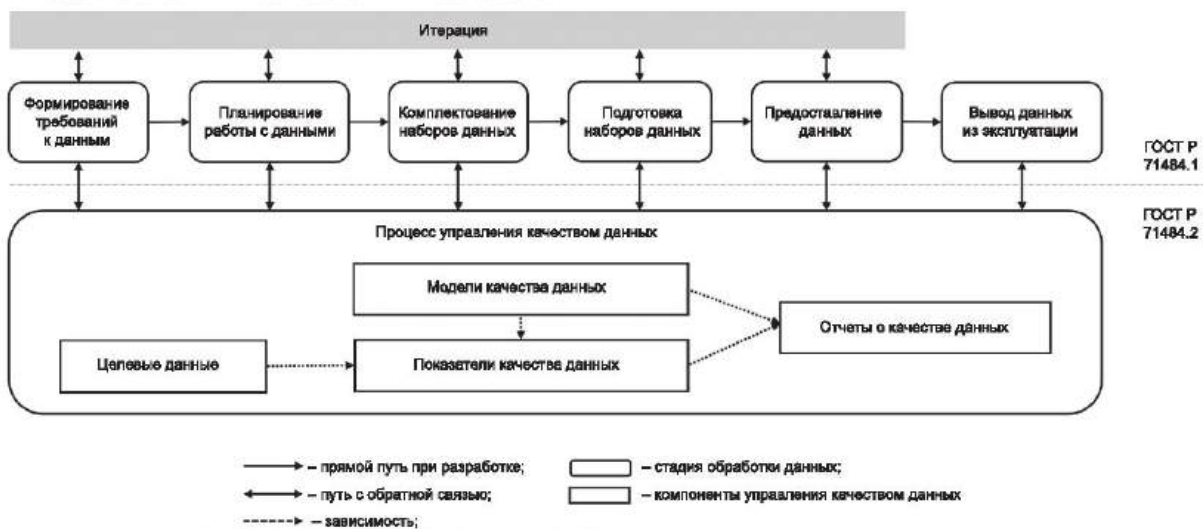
Итерация

Формирование требований к данным

Планирование работы с данными

Комплектование наборов данных

Подготовка наборов данных

Предоставление данных

Вывод данных из эксплуатации

ГОСТ Р 71484.1

ГОСТ Р 71484.2

Процесс управления качеством данных

Модели качества данных

Отчеты о качестве данных

Целевые данные

Показатели качества данных

– прямой путь при разработке;
– путь с обратной связью;
– зависимость;

– стадия обработки данных;
– компоненты управления качеством данных